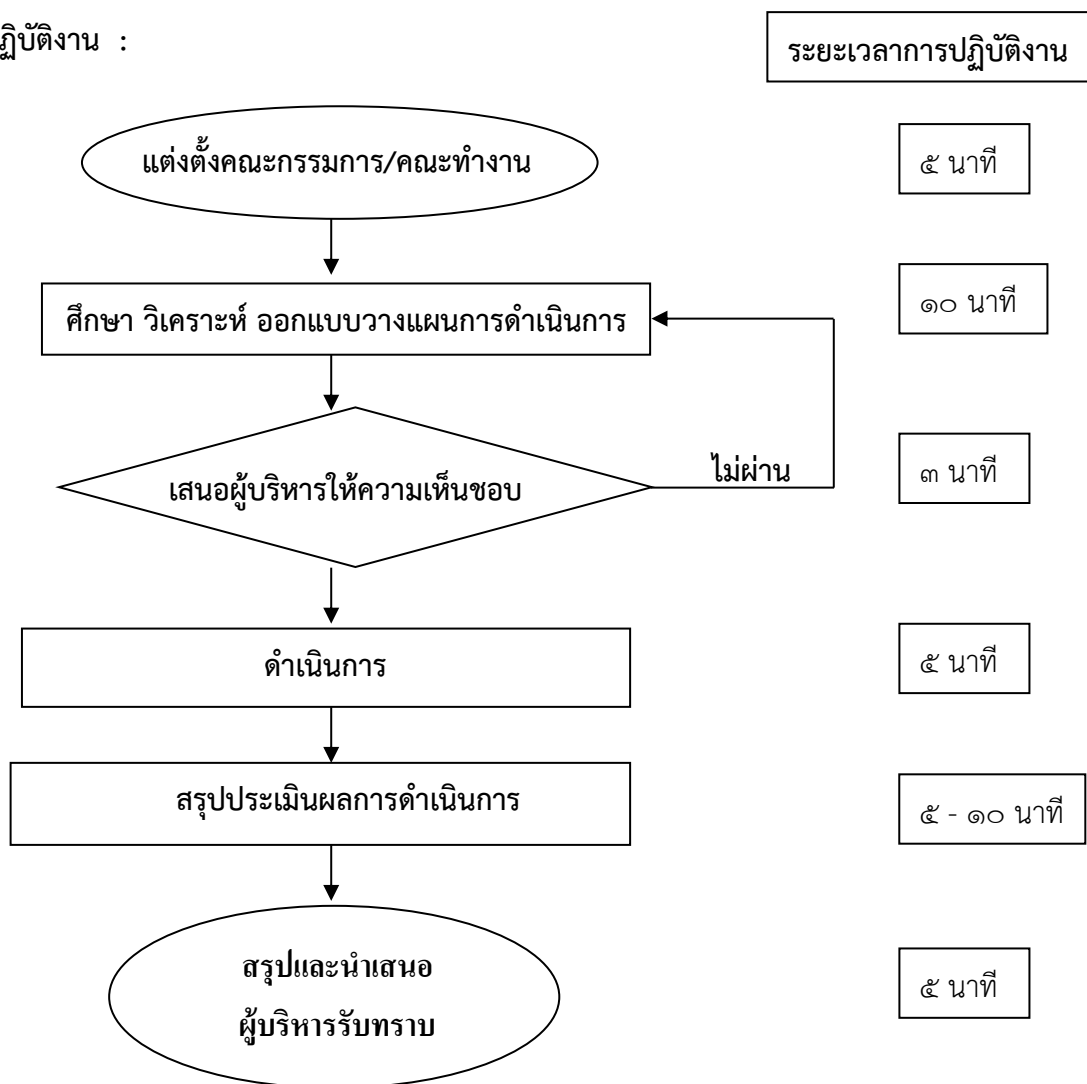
ฏิบัติงาน :

ระยะเวลาการปฏิบัติงาน

แต่งตั้งคณะกรรมการ/คณะทำงาน

๕ นาที

ศึกษา วิเคราะห์ ออกแบบวางแผนการดำเนินการ

๑๐ นาที

เสนอผู้บริหารให้ความเห็นชอบ

ไม่ผ่าน

๓ นาที

ดำเนินการ

๕ นาที

สรุปประเมินผลการดำเนินการ

๕ - ๑๐ นาที

สรุปและนำเสนอ
ผู้บริหารรับทราบ

๕ นาที